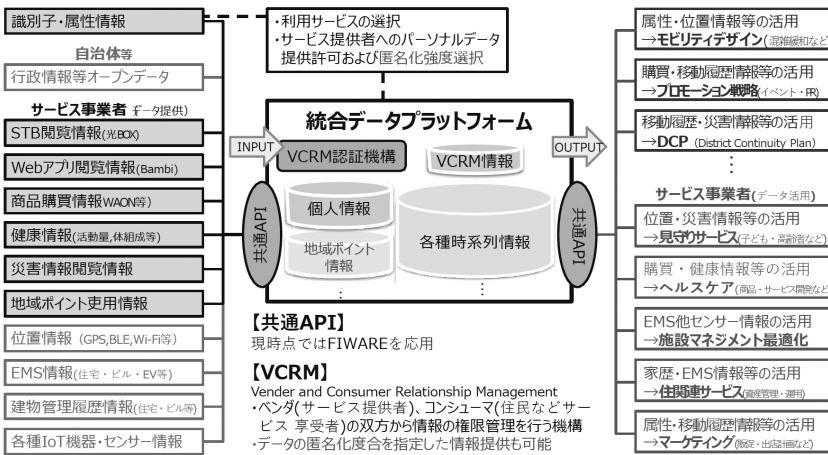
識別子・属性情報

自治体等

行政情報等オープンデータ

サービス事業者 データ提供)

STB閲覧情報(光BOX)

Webアプリ閲覧情報(Bambi)

商品購買情報(WAON等)

健康情報(活動量,体組成等)

災害情報閲覧情報

地域ポイント使用情報

位置情報 (GPS,BLE,Wi-Fi等)

EMS情報(住宅・ビル・EV等)

建物管理履歴情報(住宅・ビル等)

各種IoT機器・センサー情報

・利用サービスの選択
・サービス提供者へのパーソナルデータ提供許可および匿名化強度選択

INPUT

統合データプラットフォーム

VCRM認証機構

VCRM情報

共通API

個人情報

地域ポイント情報

各種時系列情報

:

:

共通API

OUTPUT

【共通API】
現時点ではFIWAREを応用

【VCRM】
Vender and Consumer Relationship Management
・ベンダ(サービス提供者)、コンシューマ(住民などサービス 享受者)の双方から情報の権限管理を行う機構
・データの匿名化度合を指定した情報提供も可能

属性・位置情報等の活用
→モビリティデザイン(混雑緩和など

購買・移動履歴情報等の活用
→プロモーション戦略(イベント・PR)

移動履歴・災害情報等の活用
→DCP (District Continuity Plan)

⋮

サービス事業者(データ活用)

位置・災害情報等の活用
→見守りサービス(子ども・高齢者など)

購買・健康情報等の活用
→ヘルスケア(商品・サービス開発など

EMS他センサー情報の活用
→施設マネジメント最適化

家歴・EMS情報等の活用
→住関連サービス(資産管理・運用)

属性・移動履歴情報等の活用
→マーケティング(販促・出店計画など)